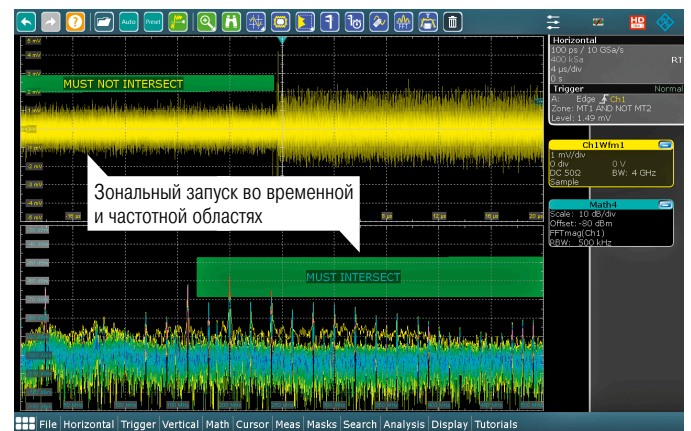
Auto Preset

MUST NOT INTERSECT

Зональный запуск во временной и частотной областях

MUST INTERSECT

Horizontal
100 ps / 10 GSa/s
400 kSa RT
4 µs/div
0 s

Trigger Normal
A: Edge Ch1
Zone: MT1 AND NOT MT2
Level: 1.49 mV

Ch1Wfm1
1 mV/div
0 div 0 V
DC 50Ω BW: 4 GHz
Sample

Math4
Scale: 10 dB/div
Offset: -80 dBm
FFTmag(Ch1)
RBW: 500 kHz

File Horizontal Trigger Vertical Math Cursor Meas Masks Search Analysis Display Tutorials